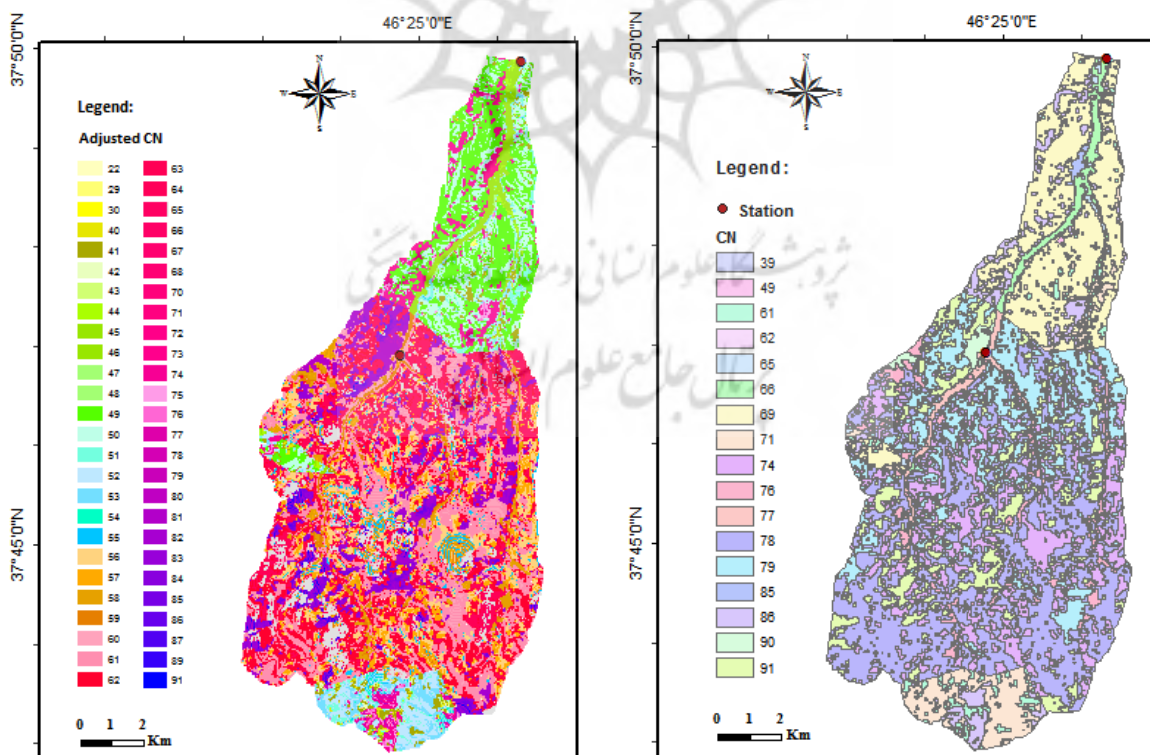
46°25'0"E

37°50'0"N

N
W E
S

Legend:

Adjusted CN

| | |
|---|---|
| 22 | 63 |
| 29 | 64 |
| 30 | 65 |
| 40 | 66 |
| 41 | 67 |
| 42 | 68 |
| 43 | 70 |
| 44 | 71 |
| 45 | 72 |
| 46 | 73 |
| 47 | 74 |
| 48 | 75 |
| 49 | 76 |
| 50 | 77 |
| 51 | 78 |
| 52 | 79 |
| 53 | 80 |
| 54 | 81 |
| 55 | 82 |
| 56 | 83 |
| 57 | 84 |
| 58 | 85 |
| 59 | 86 |
| 60 | 87 |
| 61 | 89 |
| 62 | 91 |

37°45'0"N

0 1 2
Km

46°25'0"E

37°50'0"N

N
W E
S

Legend:

Station

CN
39
49
61
62
65
66
69
71
74
76
77
78
79
85
86
90
91

37°45'0"N

0 1 2
Km

پژوهشگاه علوم انسانی و مطالعات فرهنگی
پرتال جامع علوم انسانی